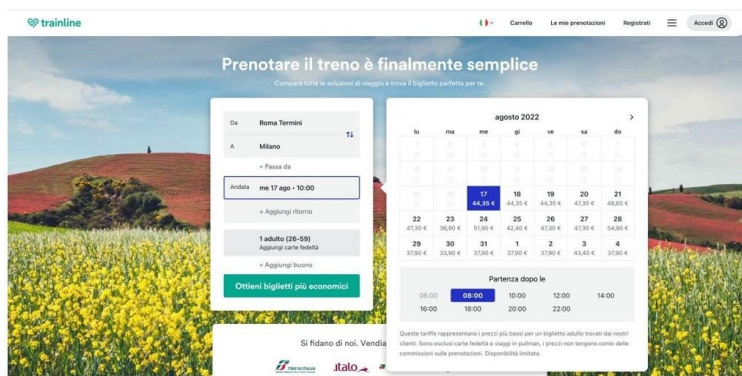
trainline

Carrello Le mie prenotazioni Registrati Accedi

Prenotare il treno è finalmente semplice

Compara tutte le soluzioni di viaggio e trova il biglietto perfetto per te.

Da Roma Termini
A Milano
+ Passa da
Andata me 17 ago • 10:00
+ Aggiungi ritorno
1 adulto (26-59)
Aggiungi carte fedeltà
+ Aggiungi buono
Ottieni biglietti più economici

agosto 2022

| lu | ma | me | gi | ve | sa | do |
|---|---|---|---|---|---|---|
| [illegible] | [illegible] | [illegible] | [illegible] | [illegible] | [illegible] | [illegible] |
| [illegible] | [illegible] | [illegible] | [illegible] | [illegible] | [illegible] | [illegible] |
| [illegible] | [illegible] | 17 44,35 € | 18 44,35 € | 19 44,35 € | 20 47,30 € | 21 48,65 € |
| 22 47,30 € | 23 36,90 € | 24 51,90 € | 25 42,40 € | 26 47,30 € | 27 47,30 € | 28 54,90 € |
| 29 37,90 € | 30 33,90 € | 31 37,90 € | 1 37,90 € | 2 37,90 € | 3 43,40 € | 4 37,90 € |

Partenza dopo le
06:00 08:00 10:00 12:00 14:00
16:00 18:00 20:00 22:00

Queste tariffe rappresentano i prezzi più bassi per un biglietto adulto trovati dai nostri clienti. Sono escluse carte fedeltà e viaggi in pullman, i prezzi non tengono conto delle commissioni sulle prenotazioni. Disponibilità limitata.

Si fidano di noi. Vendia

TRENITALIA italo